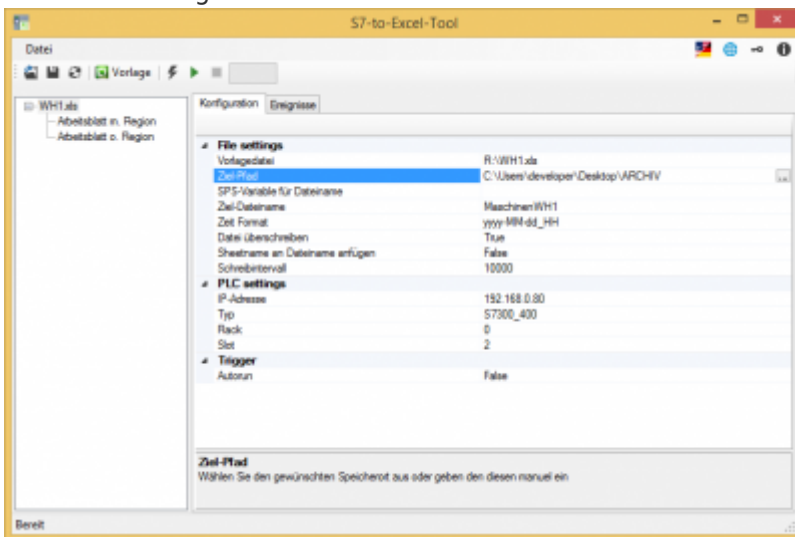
S7-to-Excel-Tool

Datei

Vorlage

WH1.xls
Arbeitsblatt m. Region
Arbeitsblatt o. Region

Konfiguration | Ereignisse

| | |
|---|---|
| **File settings** | |
| Vorlagedatei | R:\WH1.xls |
| Ziel-Pfad | C:\Users\developer\Desktop\ARCHIV |
| SPS-Variable für Dateiname | |
| Ziel-Dateiname | MaschinenWH1 |
| Zeit Format | yyyy-MM-dd_HH |
| Datei überschreiben | True |
| Sheetname an Dateiname anfügen | False |
| Schreibintervall | 10000 |
| **PLC settings** | |
| IP-Adresse | 192.168.0.80 |
| Typ | S7300_400 |
| Rack | 0 |
| Slot | 2 |
| **Trigger** | |
| Autorun | False |

Ziel-Pfad
Wählen Sie den gewünschten Speicherort aus oder geben den diesen manuel ein

Bereit